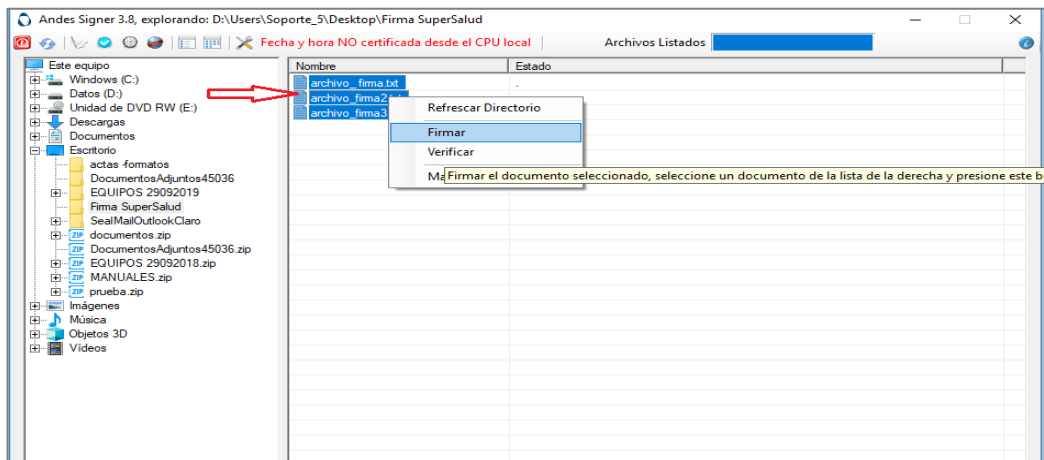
Andes Signer 3.8, explorando: D:\Users\Soporte_5\Desktop\Firma SuperSalud

Fecha y hora NO certificada desde el CPU local

Archivos Listados

Este equipo
Windows (C:)
Datos (D:)
Unidad de DVD RW (E:)
Descargas
Documentos
Escritorio
actas -formatos
DocumentosAdjuntos45036
EQUIPOS 29092019
Firma SuperSalud
SealMailOutlookClaro
documentos.zip
DocumentosAdjuntos45036.zip
EQUIPOS 29092018.zip
MANUALES.zip
prueba.zip
Imágenes
Música
Objetos 3D
Vídeos

| Nombre | Estado |
|---|---|
| archivo_firma.txt | |
| archivo_firma2 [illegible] | |
| archivo_firma3 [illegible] | |

Refrescar Directorio
Firmar
Verificar
Ma

Firmar el documento seleccionado, seleccione un documento de la lista de la derecha y presione este b